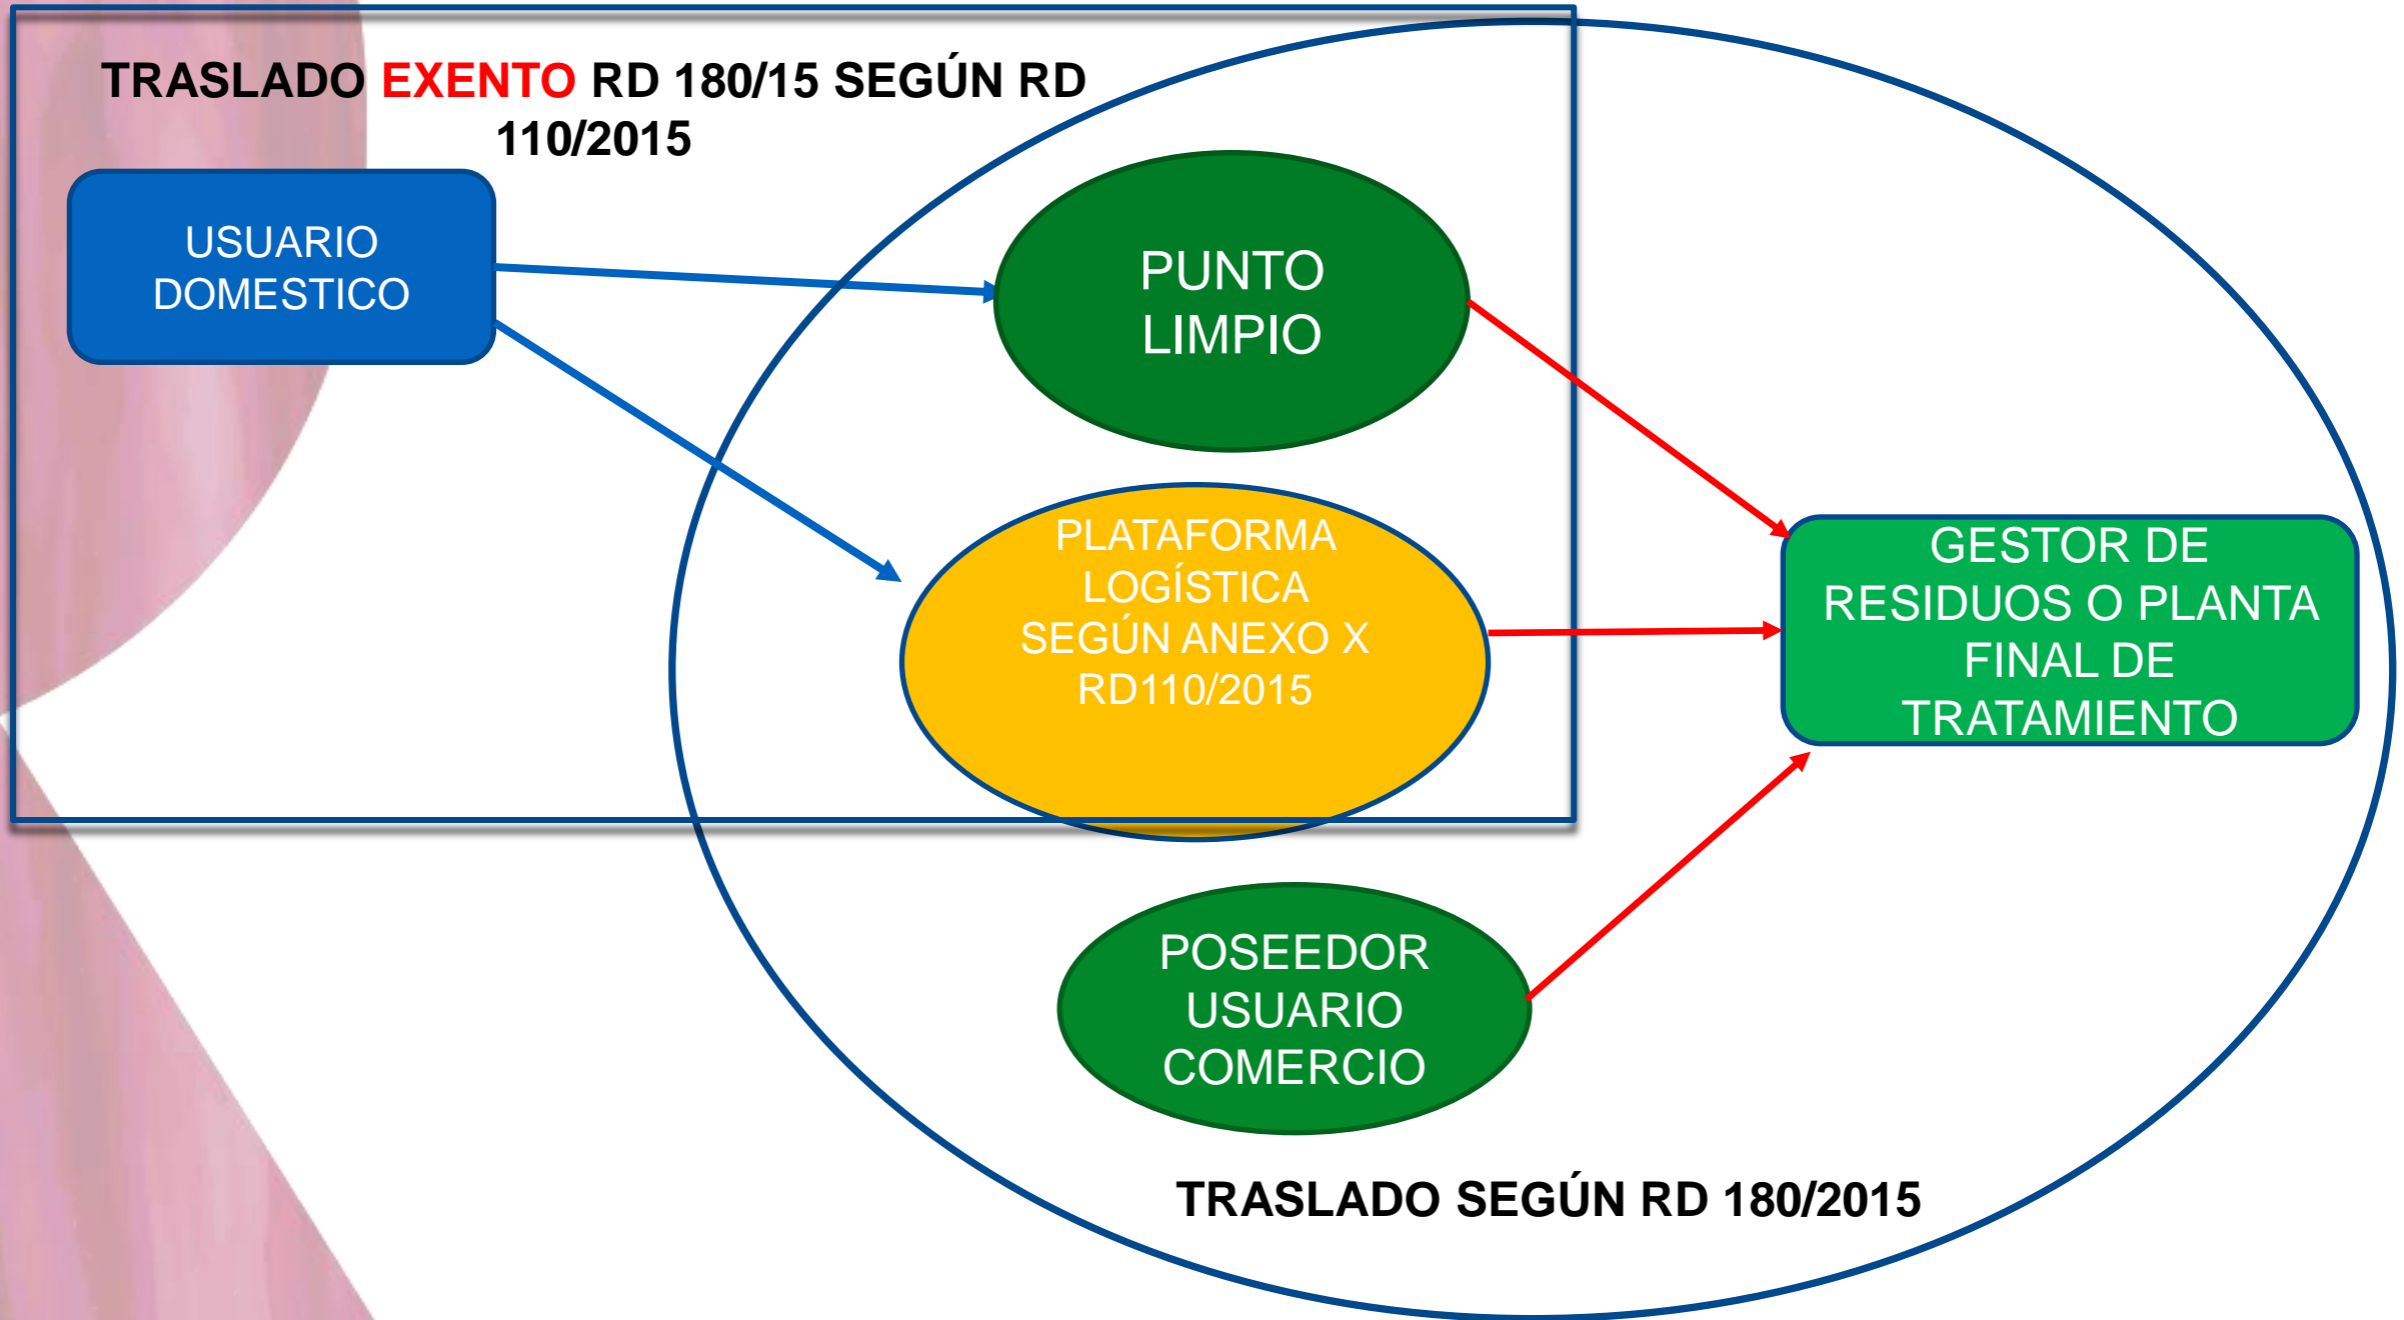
TRASLADO EXENTO RD 180/15 SEGÚN RD 110/2015

USUARIO DOMESTICO

PUNTO LIMPIO

PLATAFORMA LOGÍSTICA SEGÚN ANEXO X RD110/2015

GESTOR DE RESIDUOS O PLANTA FINAL DE TRATAMIENTO

POSEEDOR USUARIO COMERCIO

TRASLADO SEGÚN RD 180/2015